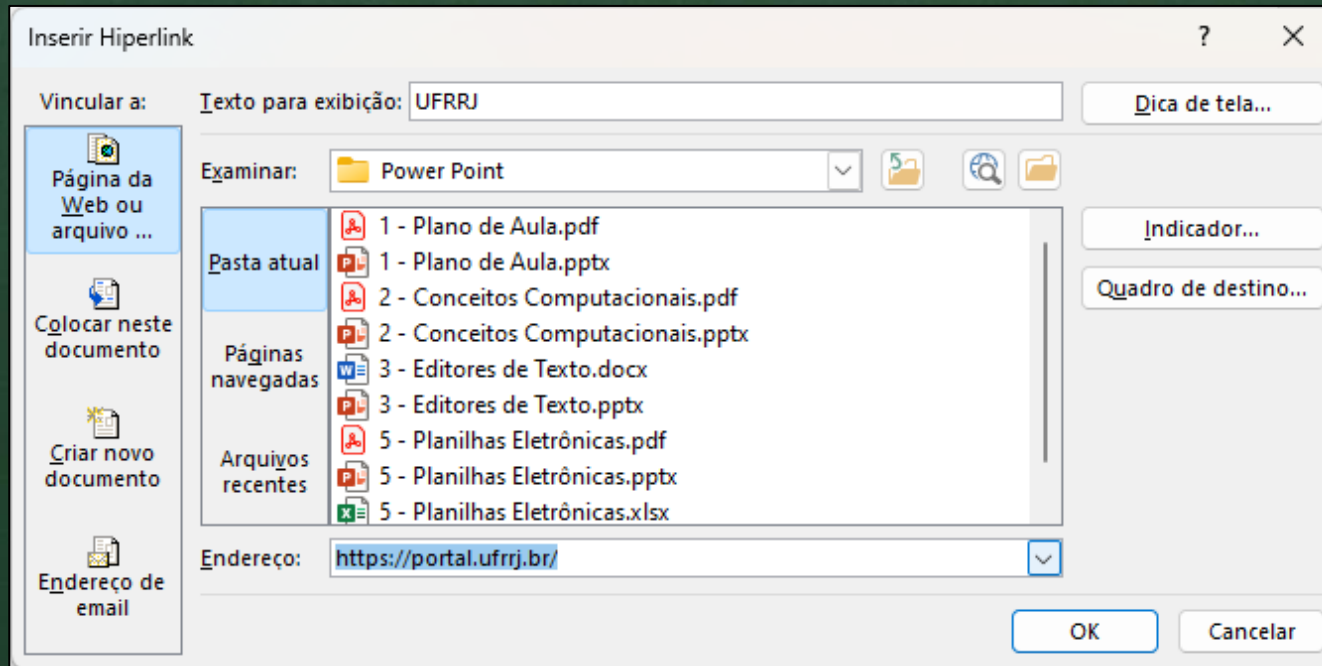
Inserir Hiperlink

?

Vincular a:

Página da Web ou arquivo ...

Colocar neste documento

Criar novo documento

Endereço de email

Texto para exibição: UFRRJ

Dica de tela...

Examinar: Power Point

Pasta atual

Páginas navegadas

Arquivos recentes

1 - Plano de Aula.pdf
1 - Plano de Aula.pptx
2 - Conceitos Computacionais.pdf
2 - Conceitos Computacionais.pptx
3 - Editores de Texto.docx
3 - Editores de Texto.pptx
5 - Planilhas Eletrônicas.pdf
5 - Planilhas Eletrônicas.pptx
5 - Planilhas Eletrônicas.xlsx

Indicador...

Quadro de destino...

Endereço: https://portal.ufrrj.br/

OK

Cancelar